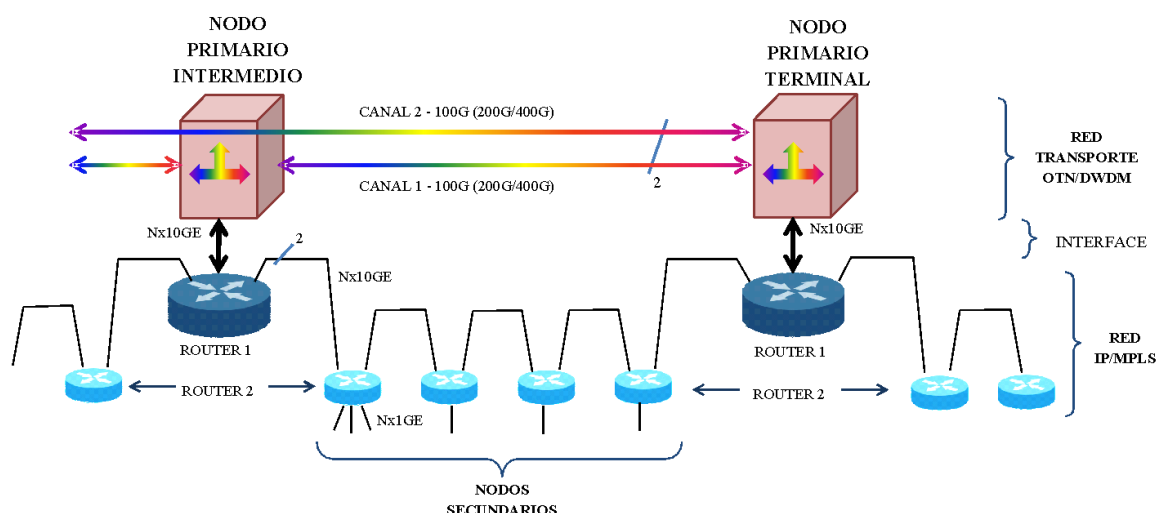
NODO PRIMARIO INTERMEDIO

NODO PRIMARIO TERMINAL

CANAL 2 - 100G (200G/400G)

CANAL 1 - 100G (200G/400G)

2

RED TRANSPORTE OTN/DWDM

Nx10GE

Nx10GE

INTERFACE

2

Nx10GE

ROUTER 1

ROUTER 1

RED IP/MPLS

ROUTER 2

ROUTER 2

Nx1GE

NODOS SECUNDARIOS